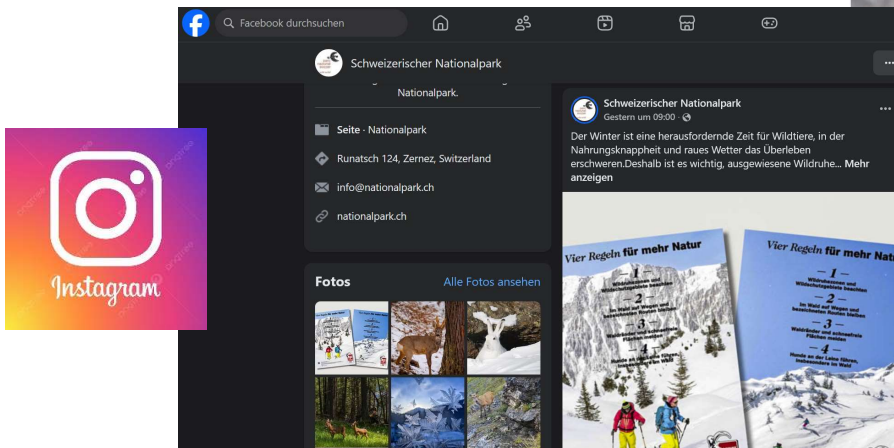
Instagram

Facebook durchsuchen

Schweizerischer Nationalpark

Nationalpark.

Seite · Nationalpark

Runatsch 124, Zernez, Switzerland

info@nationalpark.ch

nationalpark.ch

Fotos

Alle Fotos ansehen

Schweizerischer Nationalpark
Gestern um 09:00 ·

Der Winter ist eine herausfordernde Zeit für Wildtiere, in der Nahrungsknappheit und raues Wetter das Überleben erschweren.Deshalb ist es wichtig, ausgewiesene Wildruhe... Mehr anzeigen

Vier Regeln für mehr Natur

1

2

3

4

Vier Regeln für mehr Natur

1
Wildruhezonen und Wildschutzgebiete beachten

2
Im Wald auf Wegen und bezeichneten Routen bleiben

3
Waldränder und schneefreie Flächen meiden

4
Hunde an der Leine führen, insbesondere im Wald